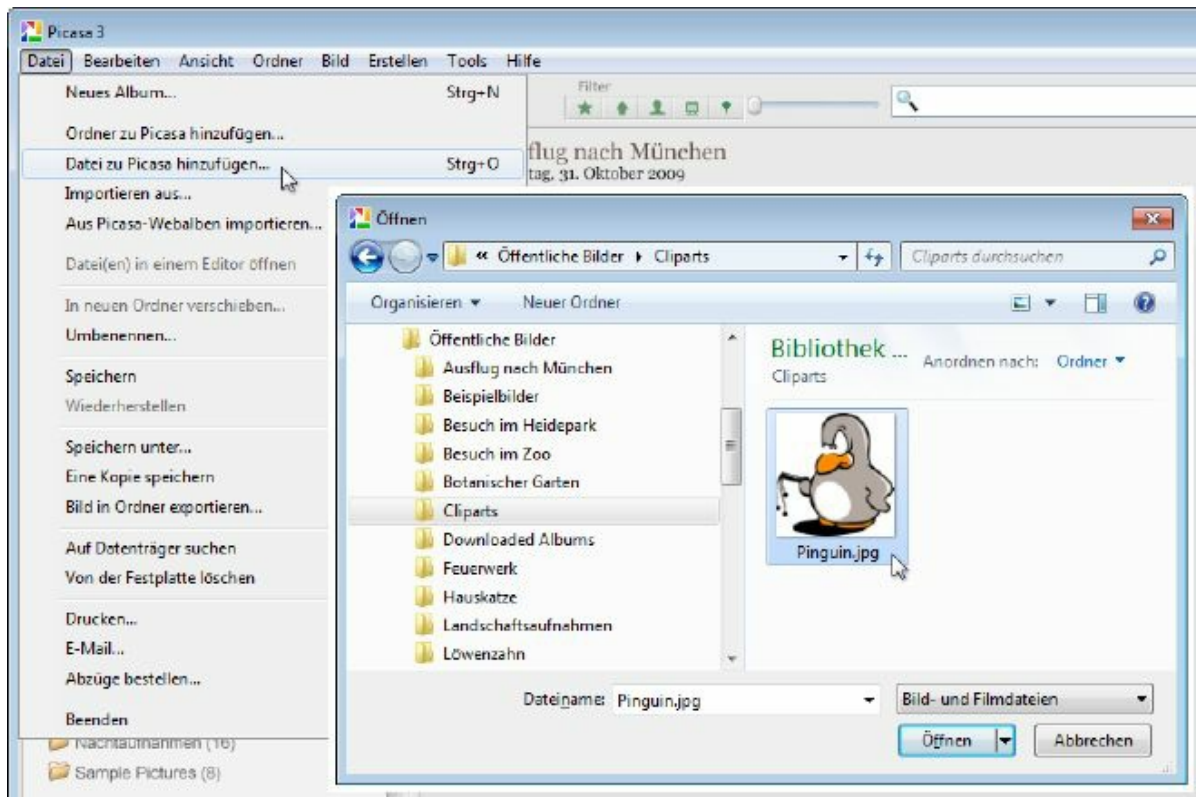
Picasa 3

Datei Bearbeiten Ansicht Ordner Bild Erstellen Tools Hilfe

Neues Album... Strg+N

Ordner zu Picasa hinzufügen...

Datei zu Picasa hinzufügen... Strg+O

Importieren aus...

Aus Picasa-Webalben importieren...

Datei(en) in einem Editor öffnen

In neuen Ordner verschieben...

Umbenennen...

Speichern

Wiederherstellen

Speichern unter...

Eine Kopie speichern

Bild in Ordner exportieren...

Auf Datenträger suchen

Von der Festplatte löschen

Drucken...

E-Mail...

Abzüge bestellen...

Beenden

Nachtaufnahmen (16)

Sample Pictures (8)

Filter

flug nach München

tag, 31. Oktober 2009

Öffnen

« Öffentliche Bilder ▸ Cliparts

Cliparts durchsuchen

Organisieren ▾ Neuer Ordner

Öffentliche Bilder

Ausflug nach München

Beispielbilder

Besuch im Heidepark

Besuch im Zoo

Botanischer Garten

Cliparts

Downloaded Albums

Feuerwerk

Hauskatze

Landschaftsaufnahmen

Löwenzahn

Bibliothek ...

Cliparts

Anordnen nach: Ordner ▾

Pinguin.jpg

Dateiname: Pinguin.jpg

Bild- und Filmdateien

Öffnen

Abbrechen